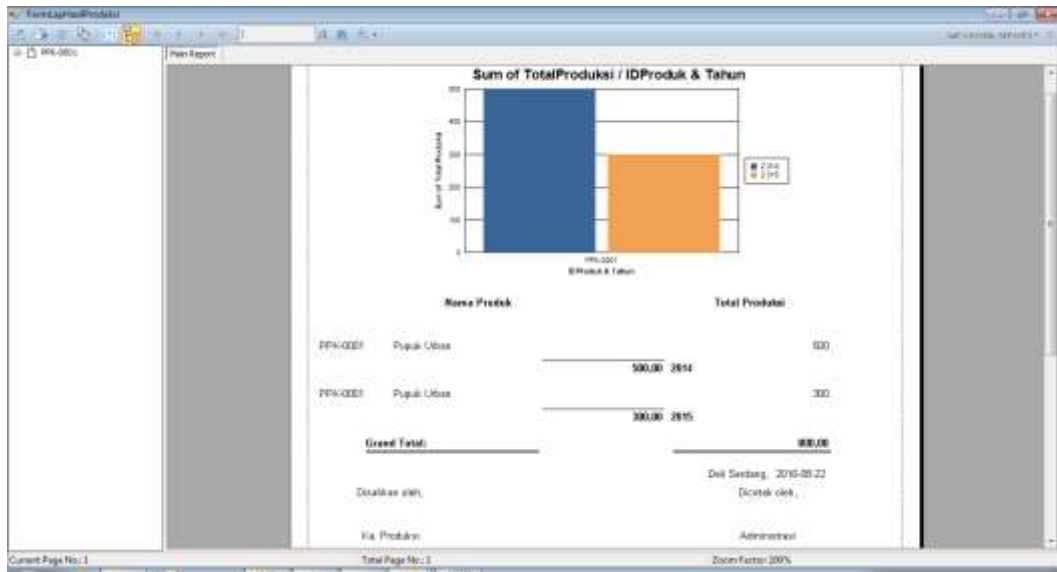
FormLapHasilProduksi

SAP CRYSTAL REPORTS

PPK-0001

Main Report

Sum of TotalProduksi / IDProduk & Tahun

500
400
300
200
100
0

Sum of TotalProduksi

2014
2015

PPK-0001
IDProduk & Tahun

Nama Produk

Total Produksi

PPK-0001 Pupuk Urban 500

500,00 2014

PPK-0001 Pupuk Urban 300

300,00 2015

Grand Total: 800,00

Deli Serdang, 2016-05-22

Disahkan oleh, Dicetak oleh,

Ka. Produksi Administrasi

Current Page No.: 1

Total Page No.: 1

Zoom Factor: 100%